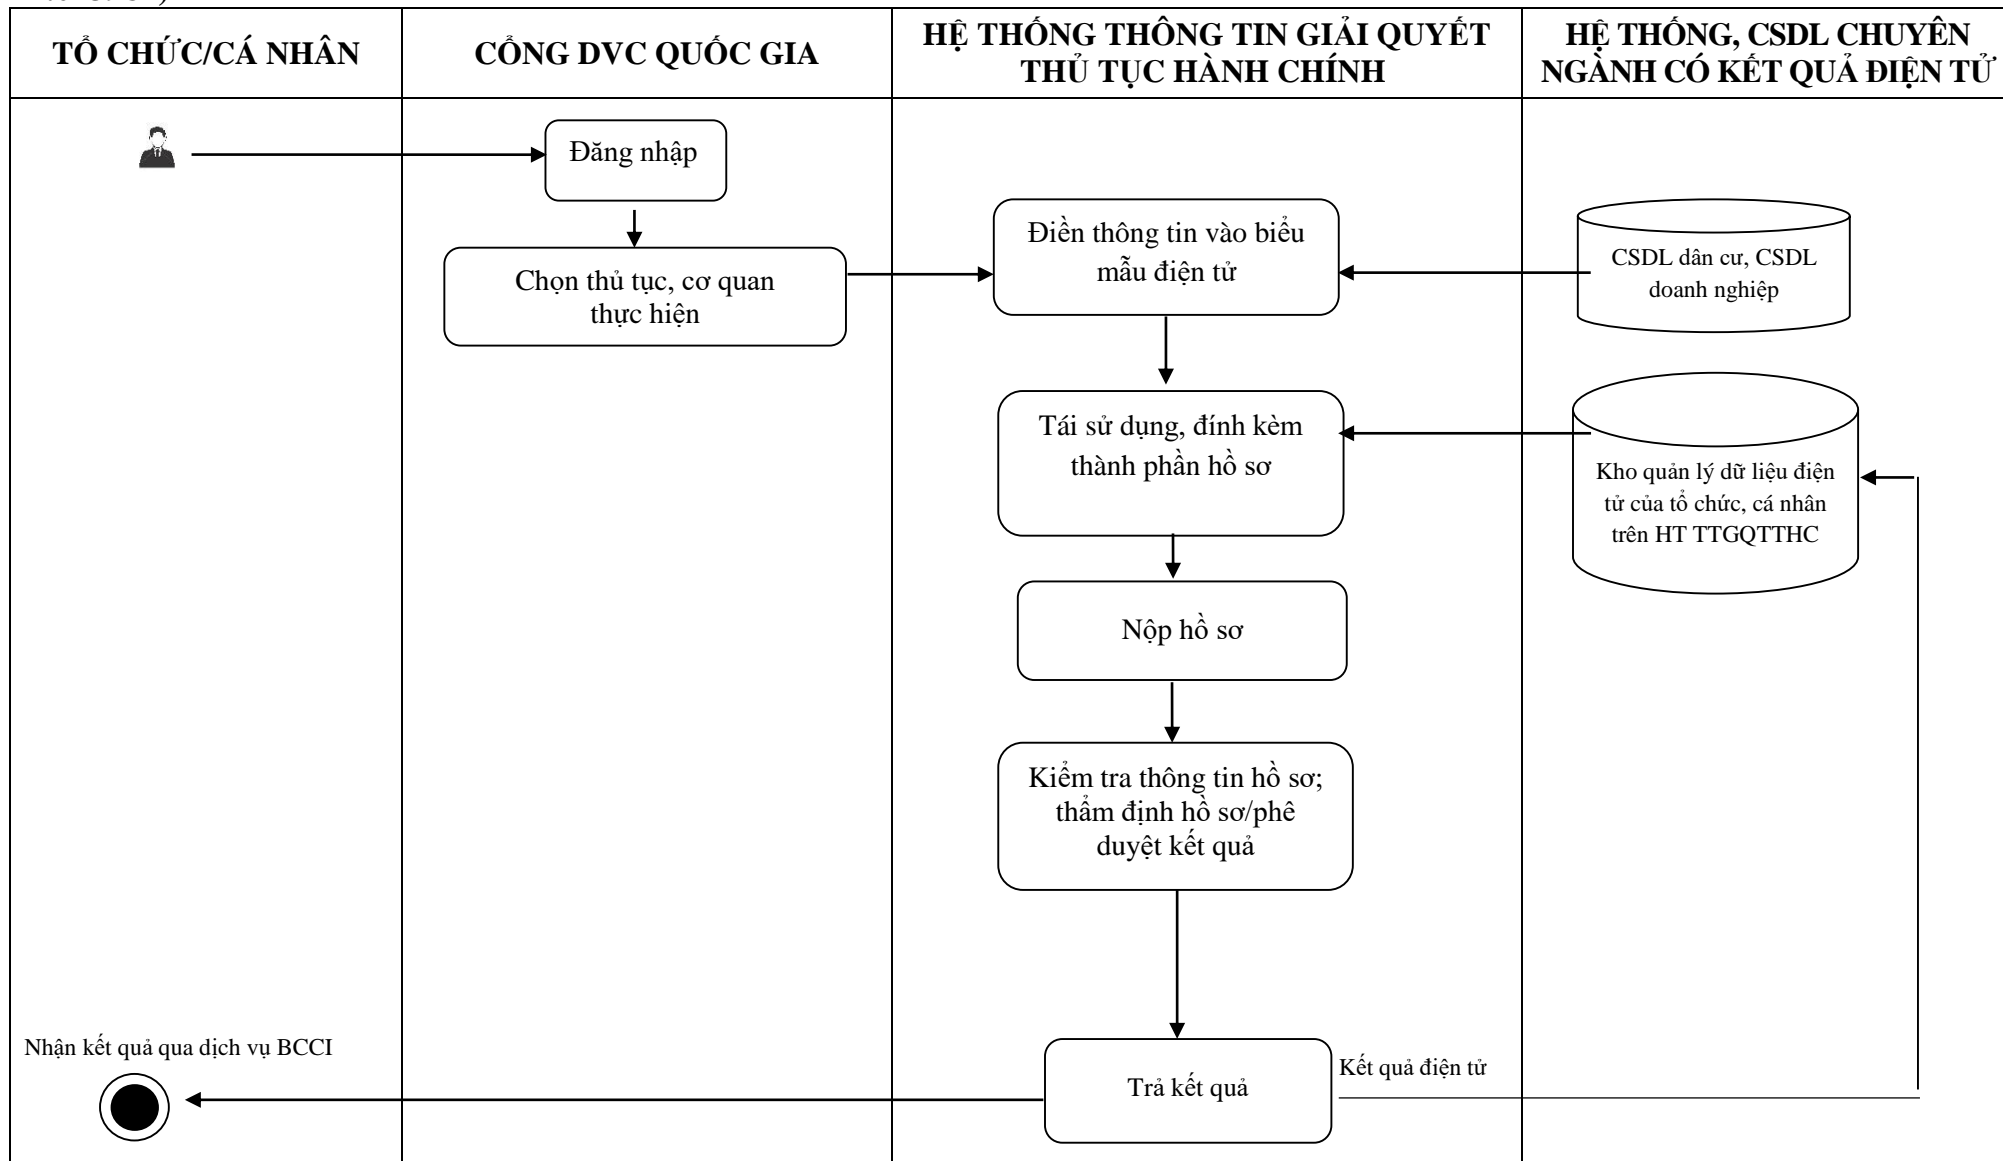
TỔ CHỨC/CÁ NHÂN

CỔNG DVC QUỐC GIA

HỆ THỐNG THÔNG TIN GIẢI QUYẾT THỦ TỤC HÀNH CHÍNH

HỆ THỐNG, CSDL CHUYÊN NGÀNH CÓ KẾT QUẢ ĐIỆN TỬ

Đăng nhập

Chọn thủ tục, cơ quan thực hiện

Điền thông tin vào biểu mẫu điện tử

CSDL dân cư, CSDL doanh nghiệp

Tái sử dụng, đính kèm thành phần hồ sơ

Kho quản lý dữ liệu điện tử của tổ chức, cá nhân trên HT TTGQTTHC

Nộp hồ sơ

Kiểm tra thông tin hồ sơ; thẩm định hồ sơ/phê duyệt kết quả

Nhận kết quả qua dịch vụ BCCI

Trả kết quả

Kết quả điện tử